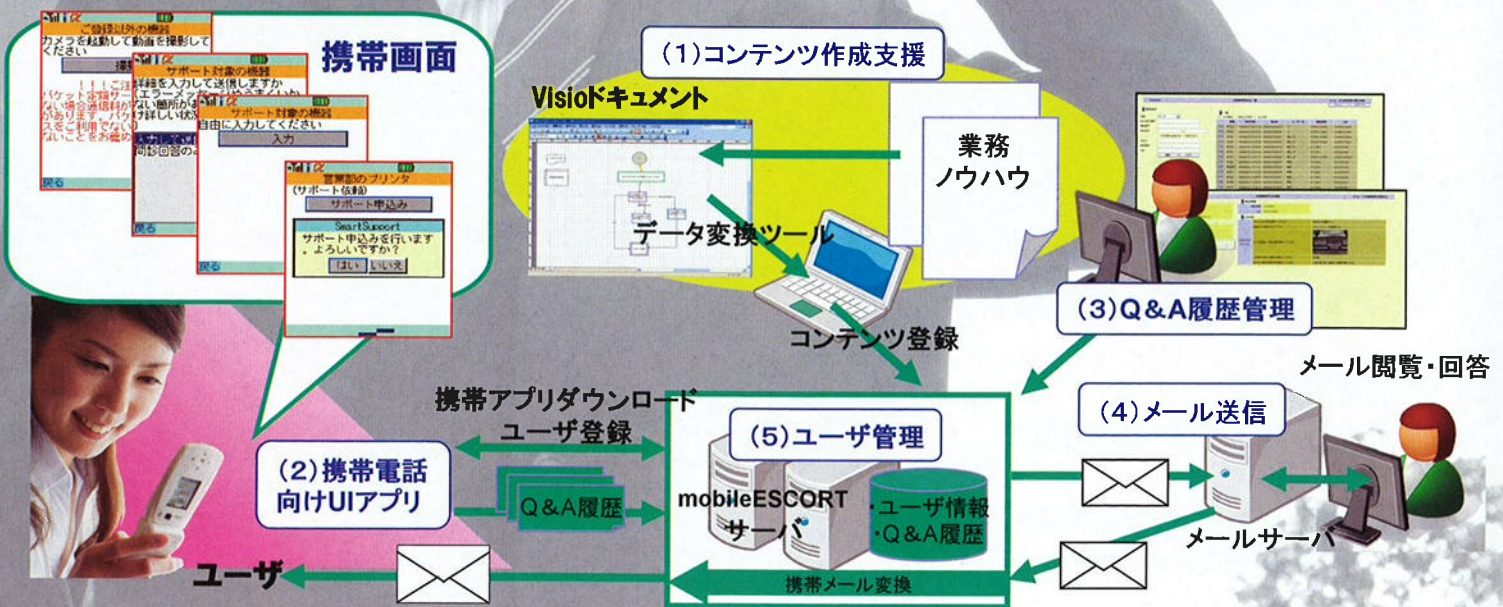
携帯画面

ご登録以外の機器
カメラを起動して動画を撮影してください

!!!ご注
パケット定額サー
い場合通信料が
があります。パケ
えをご利用でな
ないことをお勧

サポート対象の機器
情報を入力して送信しますか
(エラーメッセージ
ない箇所があ
で詳しい状況

入力して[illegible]
同じ回答の

サポート対象の機器
自由に入力してください
入力
戻る

営業部のプリンタ
(サポート依頼)
サポート申込み
SmartSupport
サポート申込みを行います。よろしいですか?
はい いいえ
戻る

(1)コンテンツ作成支援

Visioドキュメント

業務
ノウハウ

データ変換ツール

コンテンツ登録

(3)Q&A履歴管理

メール閲覧・回答

携帯アプリダウンロード
ユーザ登録

(2)携帯電話
向けUIアプリ

Q&A履歴

(5)ユーザ管理

mobileESCORT
サーバ

・ユーザ情報
・Q&A履歴

(4)メール送信

メールサーバ

ユーザ

携帯メール変換